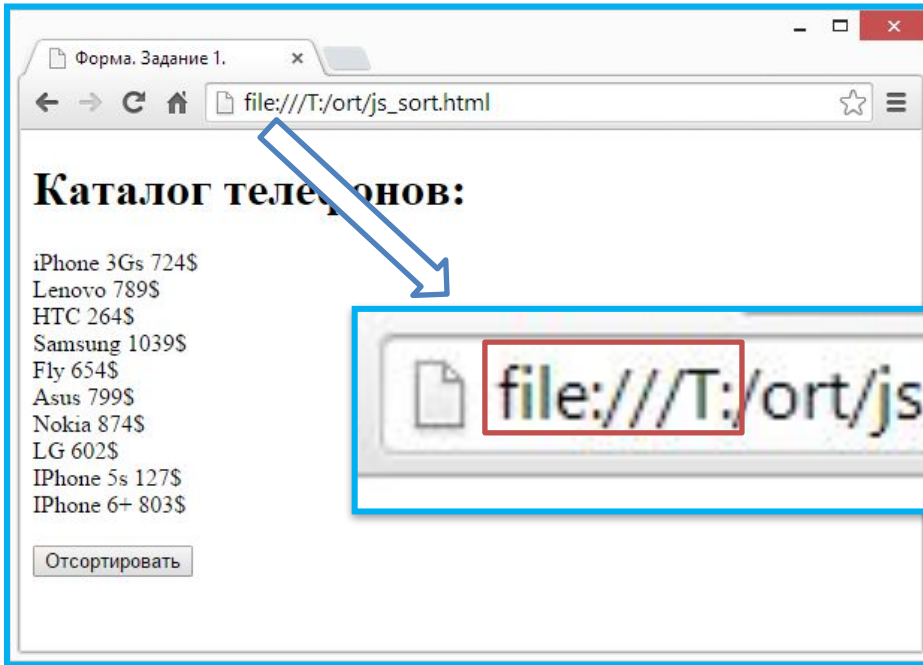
Форма. Задание 1.

file:///T:/ort/js_sort.html

Каталог теле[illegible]онов:

iPhone 3Gs 724$
Lenovo 789$
HTC 264$
Samsung 1039$
Fly 654$
Asus 799$
Nokia 874$
LG 602$
IPhone 5s 127$
IPhone 6+ 803$

Отсортировать

file:///T:/ort/js